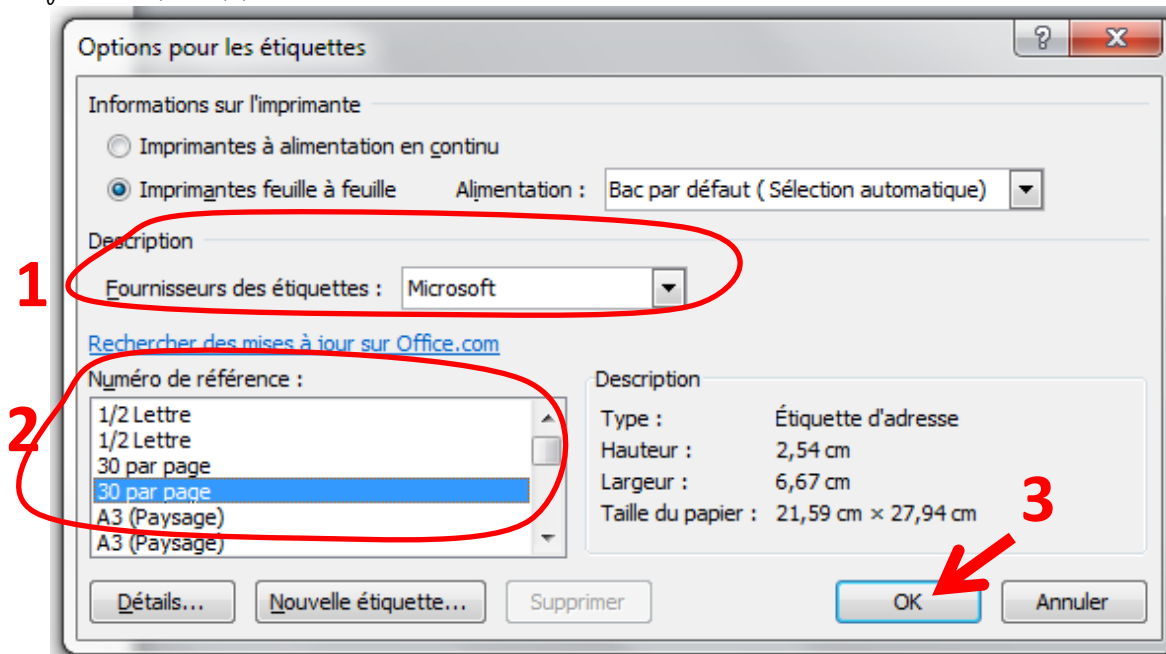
Options pour les étiquettes

?

X

Informations sur l'imprimante

Imprimantes à alimentation en continu

Imprimantes feuille à feuille

Alimentation :

Bac par défaut ( Sélection automatique)

Description

1

Fournisseurs des étiquettes :

Microsoft

Rechercher des mises à jour sur Office.com

Numéro de référence :

2

1/2 Lettre
1/2 Lettre
30 par page
30 par page
A3 (Paysage)
A3 (Paysage)

Description

| Type : | Étiquette d'adresse |
|---|---|
| Hauteur : | 2,54 cm |
| Largeur : | 6,67 cm |
| Taille du papier : | 21,59 cm × 27,94 cm |

3

Détails...

Nouvelle étiquette...

Supprimer

OK

Annuler